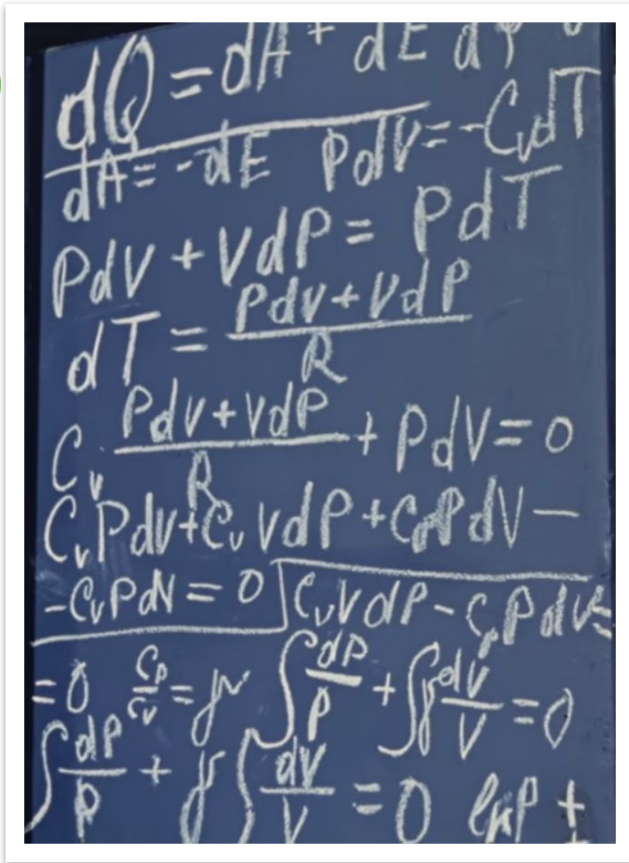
$dQ = dA + dE$ $d$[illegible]

$dA = -dE$ $PdV = -C_v dT$

$PdV + VdP = PdT$

$dT = \frac{Pdv + VdP}{R}$

$C_v \frac{Pdv + VdP}{R} + PdV = 0$

$C_v Pdv + C_v VdP + C_p PdV -$

$- C_v PdV = 0$ $C_v VdP - C_p PdV =$

$= 0$ $\frac{C_p}{C_v} = \gamma$ $\int \frac{dP}{P} + \int \gamma \frac{dV}{V} = 0$

$\int \frac{dP}{P} + \gamma \int \frac{dV}{V} = 0$ $\ln P +$